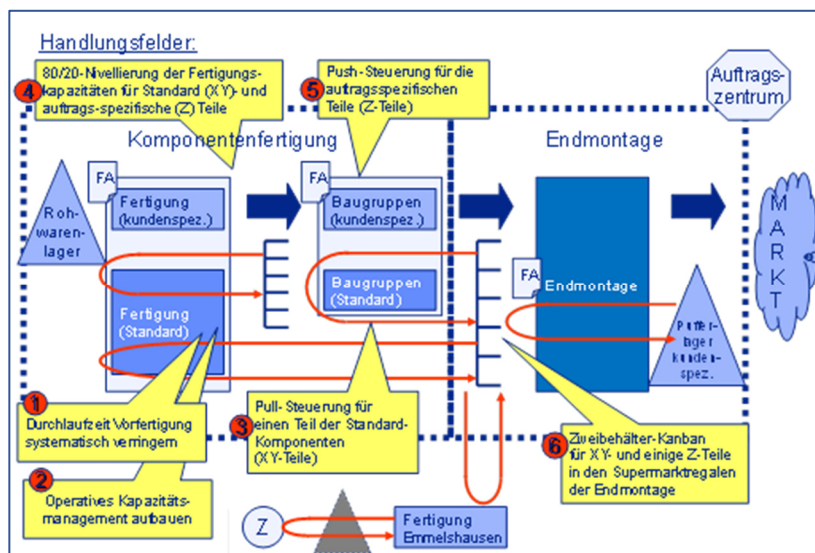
Handlungsfelder:

4 80/20-Nivellierung der Fertigungskapazitäten für Standard (XY)- und auftrags-spezifische (Z) Teile

5 Push-Steuerung für die auftragsspezifischen Teile (Z-Teile)

Auftragszentrum

Komponentenfertigung

Endmontage

Rohwarenlager

FA

Fertigung (kundenspez.)

Fertigung (Standard)

FA

Baugruppen (kundenspez.)

Baugruppen (Standard)

FA

Endmontage

Pufferlager kundenspez.

MARKT

1 Durchlaufzeit Vorfertigung systematisch verringern

2 Operatives Kapazitätsmanagement aufbauen

3 Pull-Steuerung für einen Teil der Standard-Komponenten (XY-Teile)

6 Zweibehälter-Kanban für XY- und einige Z-Teile in den Supermarktregalen der Endmontage

Z

Fertigung Emmelshausen